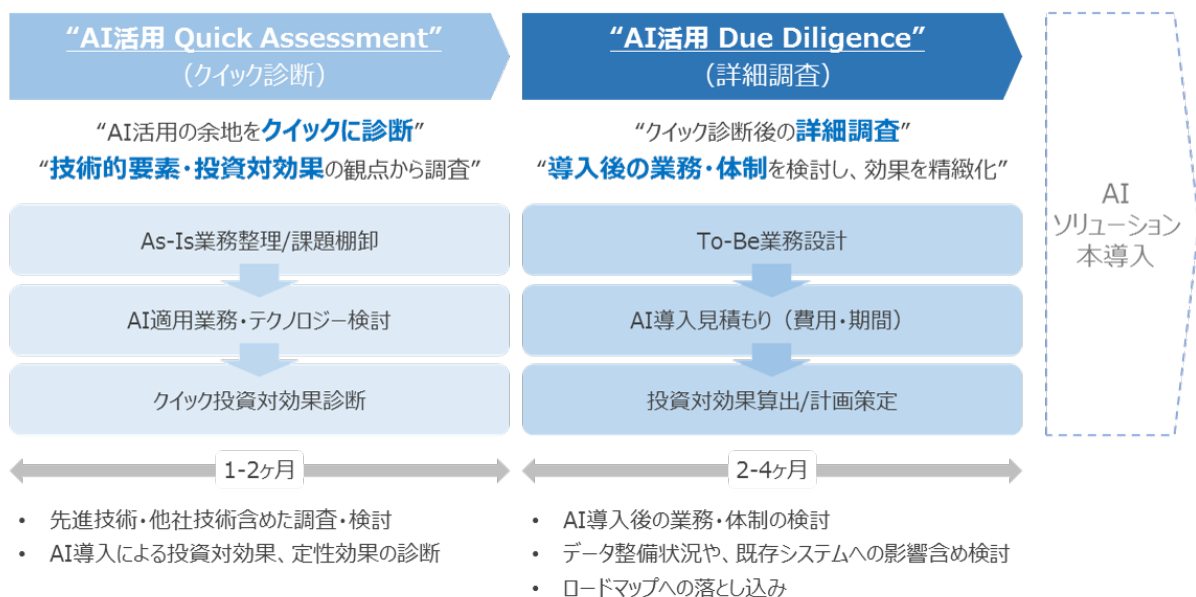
“AI活用 Quick Assessment”
（クイック診断）

“AI活用の余地をクイックに診断”
“技術的要素・投資対効果の観点から調査”

As-Is業務整理/課題棚卸

AI適用業務・テクノロジー検討

クイック投資対効果診断

1-2ヶ月

• 先進技術・他社技術含めた調査・検討
• AI導入による投資対効果、定性効果の診断

“AI活用 Due Diligence”
（詳細調査）

“クイック診断後の詳細調査”
“導入後の業務・体制を検討し、効果を精緻化”

To-Be業務設計

AI導入見積もり（費用・期間）

投資対効果算出/計画策定

2-4ヶ月

• AI導入後の業務・体制の検討
• データ整備状況や、既存システムへの影響含め検討
• ロードマップへの落とし込み

AI
ソリューション
本導入